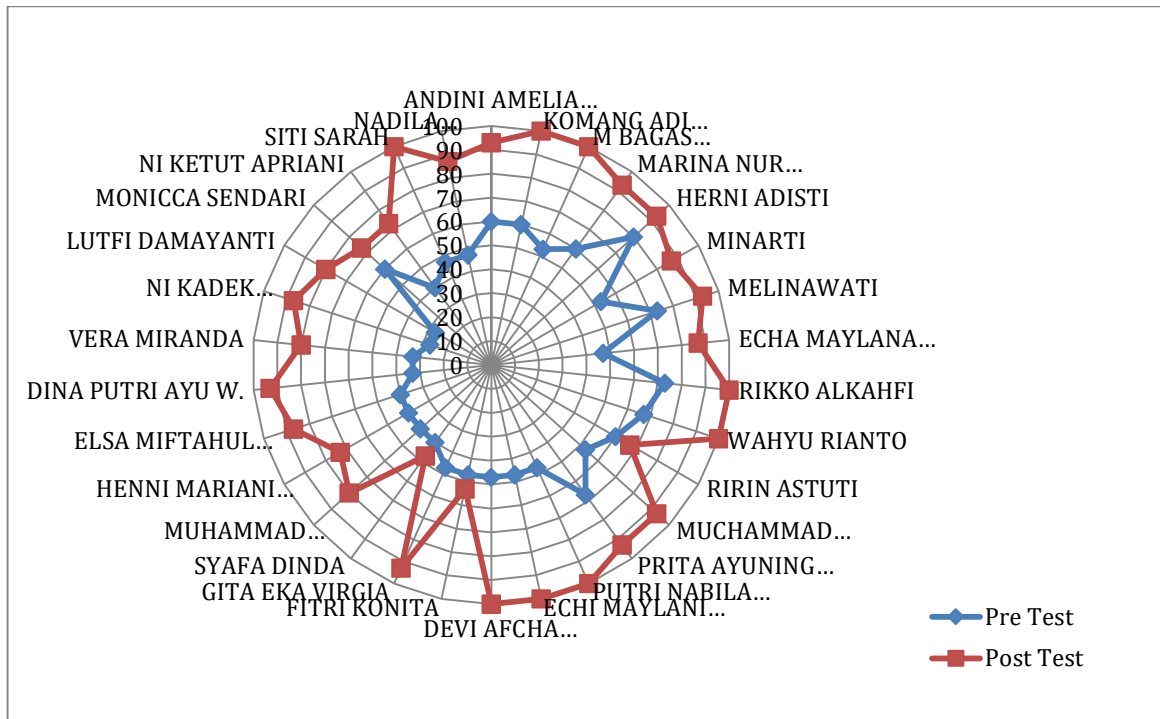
ANDINI AMELIA…
KOMANG ADI…
M BAGAS…
MARINA NUR…
HERNI ADISTI
MINARTI
MELINAWATI
ECHA MAYLANA…
RIKKO ALKAHFI
WAHYU RIANTO
RIRIN ASTUTI
MUCHAMMAD…
PRITA AYUNING…
PUTRI NABILA…
ECHI MAYLANI…
DEVI AFCHA…
FITRI KONITA
GITA EKA VIRGIA
SYAFA DINDA
MUHAMMAD…
HENNI MARIANI…
ELSA MIFTAHUL…
DINA PUTRI AYU W.
VERA MIRANDA
NI KADEK…
LUTFI DAMAYANTI
MONICCA SENDARI
NI KETUT APRIANI
SITI SARAH
NADILA…

100
90
80
70
60
50
40
30
20
10
0

Pre Test
Post Test